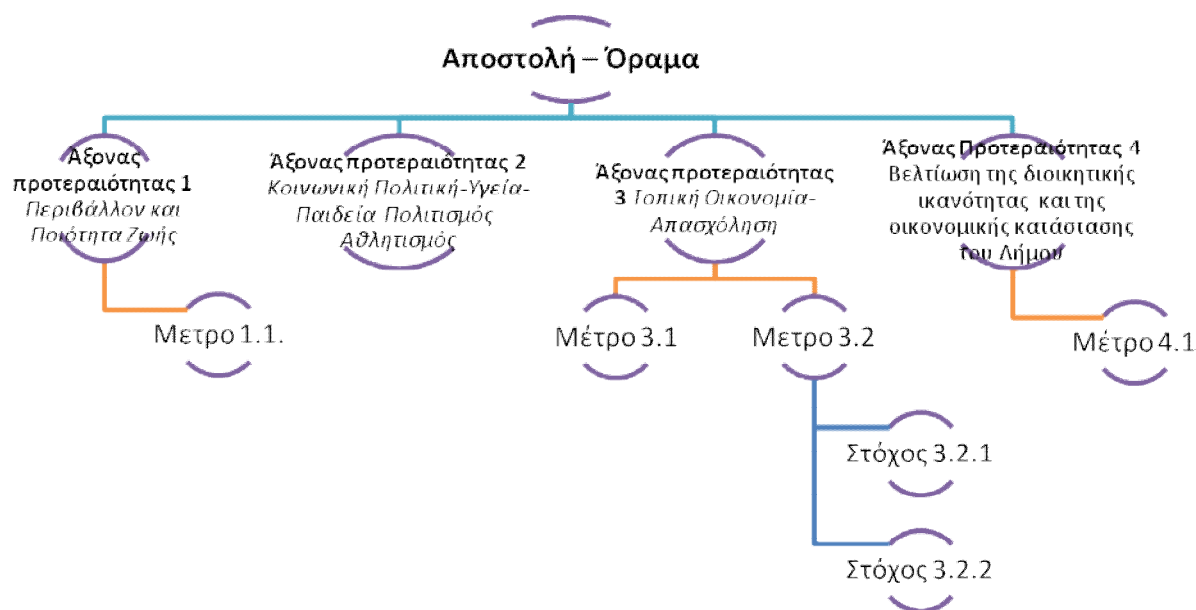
Αποστολή – Όραμα

Άξονας προτεραιότητας 1
Περιβάλλον και Ποιότητα Ζωής

Άξονας προτεραιότητας 2
Κοινωνική Πολιτική-Υγεία-Παιδεία Πολιτισμός Αθλητισμός

Άξονας προτεραιότητας 3 Τοπική Οικονομία-Απασχόληση

Άξονας Προτεραιότητας 4
Βελτίωση της διοικητικής ικανότητας και της οικονομικής κατάστασης του Δήμου

Μετρο 1.1.

Μέτρο 3.1

Μετρο 3.2

Μέτρο 4.1

Στόχος 3.2.1

Στόχος 3.2.2